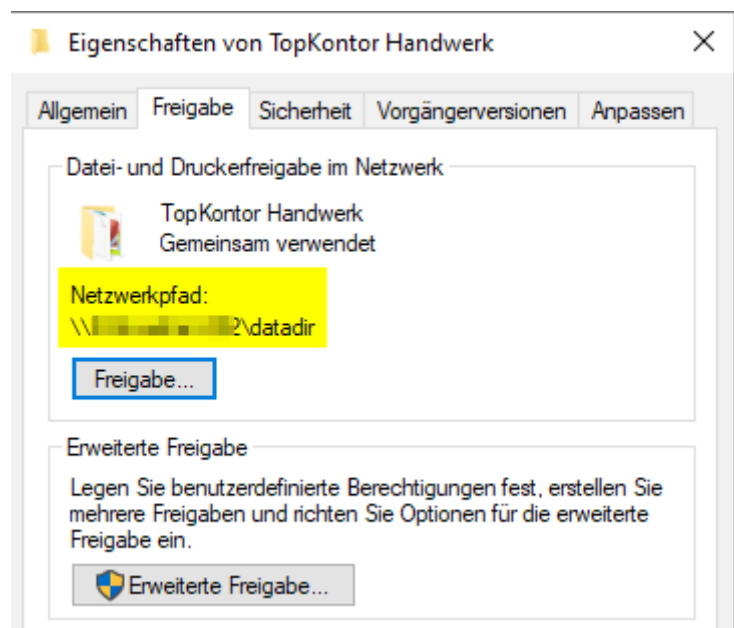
Eigenschaften von TopKontor Handwerk

×

Allgemein | Freigabe | Sicherheit | Vorgängerversionen | Anpassen

Datei- und Druckerfreigabe im Netzwerk

TopKontor Handwerk
Gemeinsam verwendet

Netzwerkpfad:
\\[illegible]2\datadir

Freigabe...

Erweiterte Freigabe

Legen Sie benutzerdefinierte Berechtigungen fest, erstellen Sie mehrere Freigaben und richten Sie Optionen für die erweiterte Freigabe ein.

Erweiterte Freigabe...